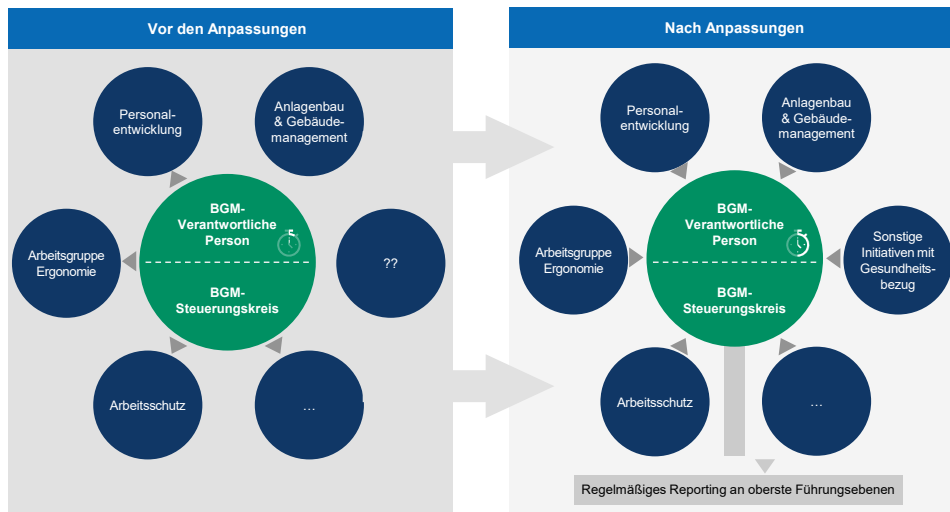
Vor den Anpassungen

Personalentwicklung

Anlagenbau & Gebäudemanagement

BGM-Verantwortliche Person

BGM-Steuerungskreis

Arbeitsgruppe Ergonomie

??

Arbeitsschutz

...

Nach Anpassungen

Personalentwicklung

Anlagenbau & Gebäudemanagement

BGM-Verantwortliche Person

BGM-Steuerungskreis

Arbeitsgruppe Ergonomie

Sonstige Initiativen mit Gesundheitsbezug

Arbeitsschutz

...

Regelmäßiges Reporting an oberste Führungsebenen